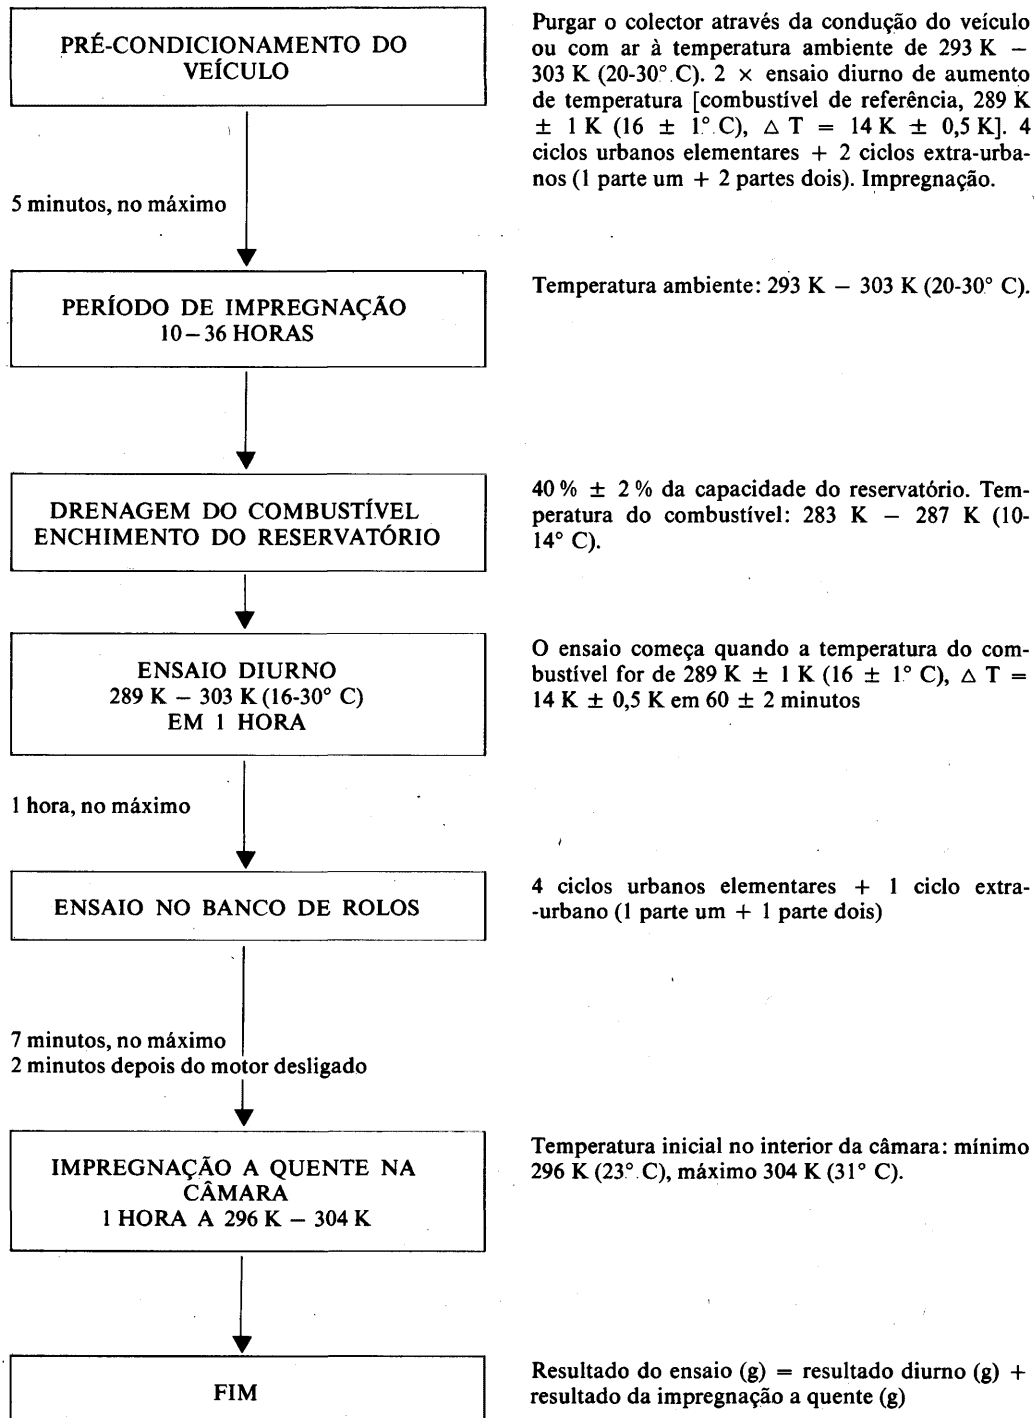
PRÉ-CONDICIONAMENTO DO VEÍCULO

Purgar o colector através da condução do veículo ou com ar à temperatura ambiente de 293 K − 303 K (20-30° C). 2 × ensaio diurno de aumento de temperatura [combustível de referência, 289 K ± 1 K (16 ± 1° C), $\Delta$ T = 14 K ± 0,5 K]. 4 ciclos urbanos elementares + 2 ciclos extra-urbanos (1 parte um + 2 partes dois). Impregnação.

5 minutos, no máximo

PERÍODO DE IMPREGNAÇÃO 10 − 36 HORAS

Temperatura ambiente: 293 K − 303 K (20-30° C).

DRENAGEM DO COMBUSTÍVEL ENCHIMENTO DO RESERVATÓRIO

40 % ± 2 % da capacidade do reservatório. Temperatura do combustível: 283 K − 287 K (10-14° C).

ENSAIO DIURNO
289 K − 303 K (16-30° C)
EM 1 HORA

O ensaio começa quando a temperatura do combustível for de 289 K ± 1 K (16 ± 1° C), $\Delta$ T = 14 K ± 0,5 K em 60 ± 2 minutos

1 hora, no máximo

ENSAIO NO BANCO DE ROLOS

4 ciclos urbanos elementares + 1 ciclo extra-urbano (1 parte um + 1 parte dois)

7 minutos, no máximo
2 minutos depois do motor desligado

IMPREGNAÇÃO A QUENTE NA CÂMARA
1 HORA A 296 K − 304 K

Temperatura inicial no interior da câmara: mínimo 296 K (23° C), máximo 304 K (31° C).

FIM

Resultado do ensaio (g) = resultado diurno (g) + resultado da impregnação a quente (g)